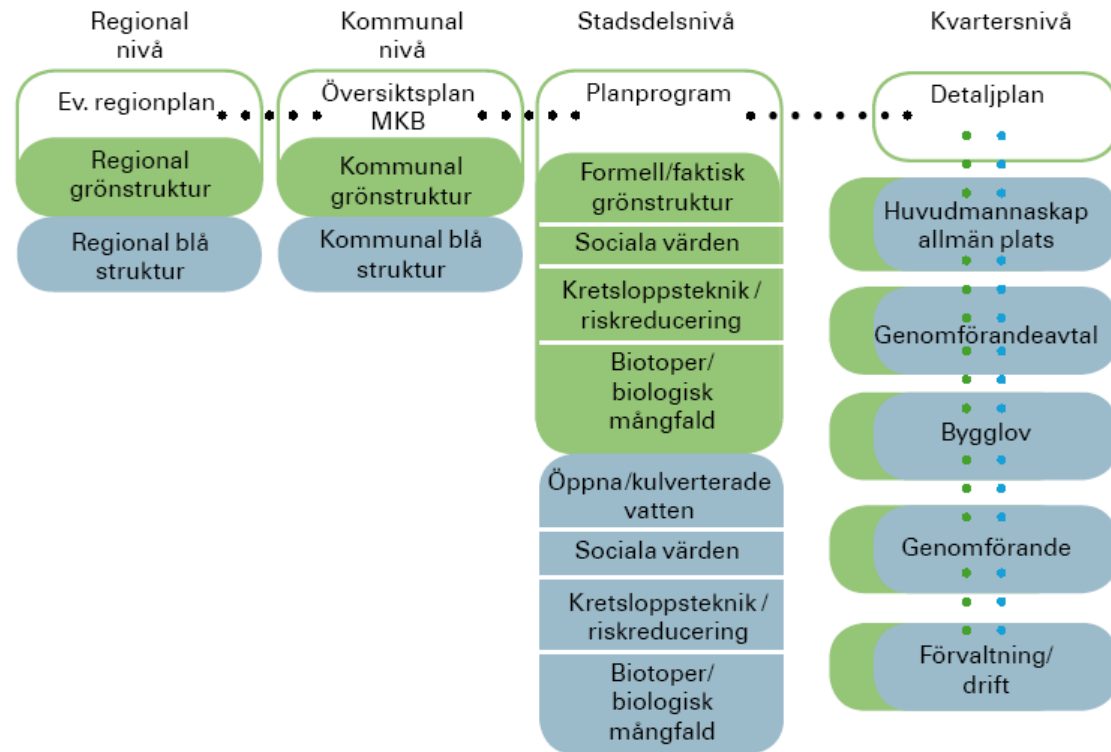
Regional nivå

Kommunal nivå

Stadsdelsnivå

Kvartersnivå

Ev. regionplan

Regional grönstruktur

Regional blå struktur

Översiktsplan MKB

Kommunal grönstruktur

Kommunal blå struktur

Planprogram

Formell/faktisk grönstruktur

Sociala värden

Kretsloppsteknik / riskreducering

Biotoper/ biologisk mångfald

Öppna/kulverterade vatten

Sociala värden

Kretsloppsteknik / riskreducering

Biotoper/ biologisk mångfald

Detaljplan

Huvudmannaskap allmän plats

Genomförandeavtal

Bygglov

Genomförande

Förvaltning/ drift